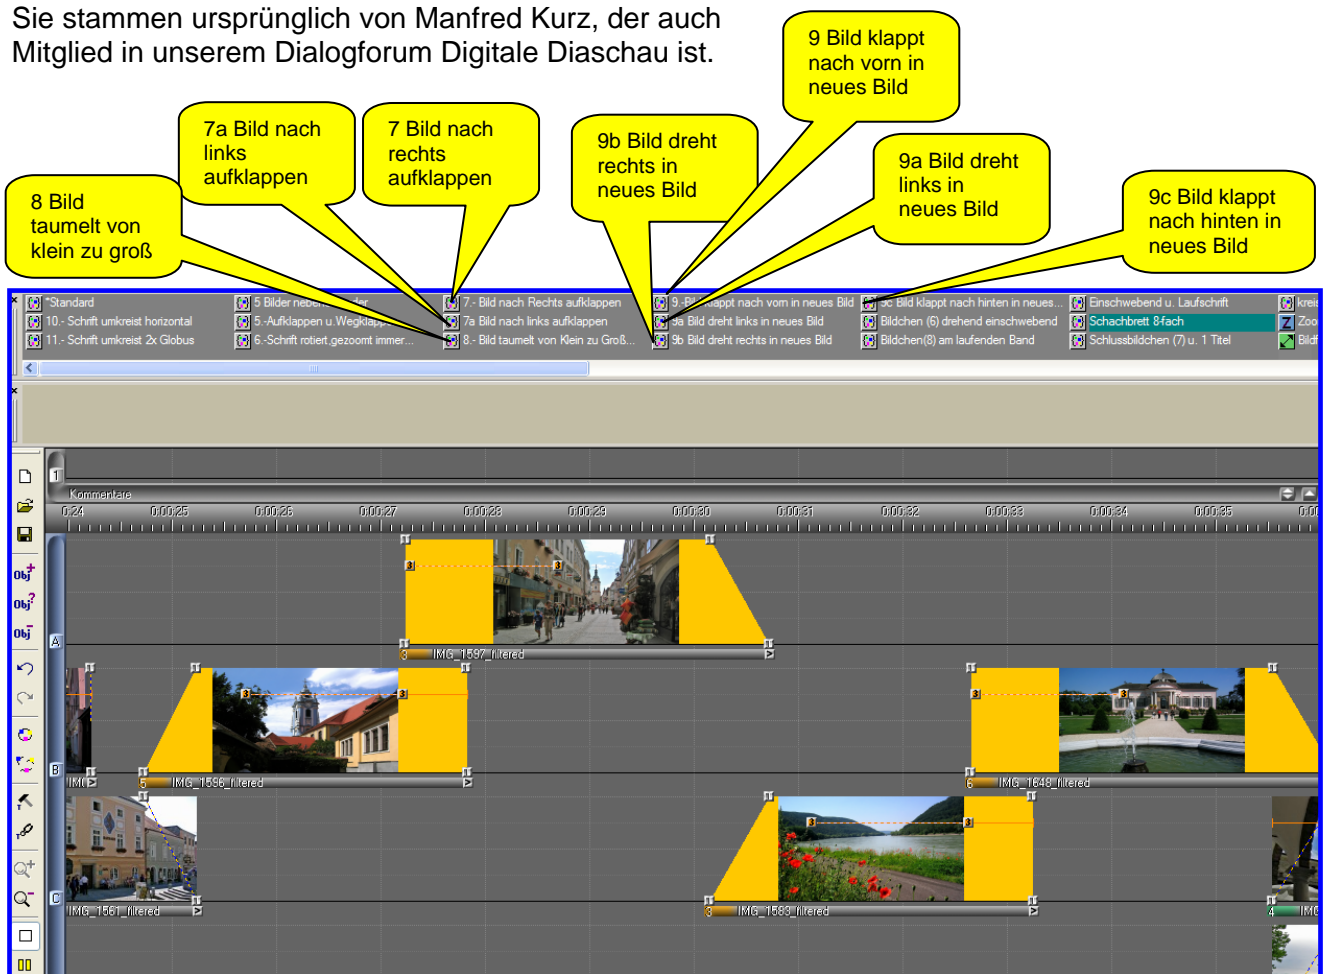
Sie stammen ursprünglich von Manfred Kurz, der auch Mitglied in unserem Dialogforum Digitale Diaschau ist.

9 Bild klappt nach vorn in neues Bild

7a Bild nach links aufklappen

7 Bild nach rechts aufklappen

9b Bild dreht rechts in neues Bild

9a Bild dreht links in neues Bild

8 Bild taumelt von klein zu groß

9c Bild klappt nach hinten in neues Bild

*Standard
10.- Schrift umkreist horizontal
11.- Schrift umkreist 2x Globus
5 Bilder neben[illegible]der
5.-Aufklappen u.Wegklapp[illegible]
6.-Schrift rotiert,gezoomt immer...
7.- Bild nach Rechts aufklappen
7a Bild nach links aufklappen
8.- Bild taumelt von Klein zu Groß...
9.-B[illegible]klappt nach vorn in neues Bild
9a Bild dreht links in neues Bild
9b Bild dreht rechts in neues Bild
9c Bild klappt nach hinten in neues...
Bildchen (6) drehend einschwebend
Bildchen(8) am laufenden Band
Einschwebend u. Laufschrift
Schachbrett 8-fach
Schlussbildchen (7) u. 1 Titel
kreis
Zoo
Bildf

1
Kommentare
0:24 0:00:25 0:00:26 0:00:27 0:00:28 0:00:29 0:00:30 0:00:31 0:00:32 0:00:33 0:00:34 0:00:35
A
IMG_1597_filtered
B
IMG
IMG_1596_filtered
IMG_1648_filtered
C
IMG_1561_filtered
IMG_1583_filtered
IMG